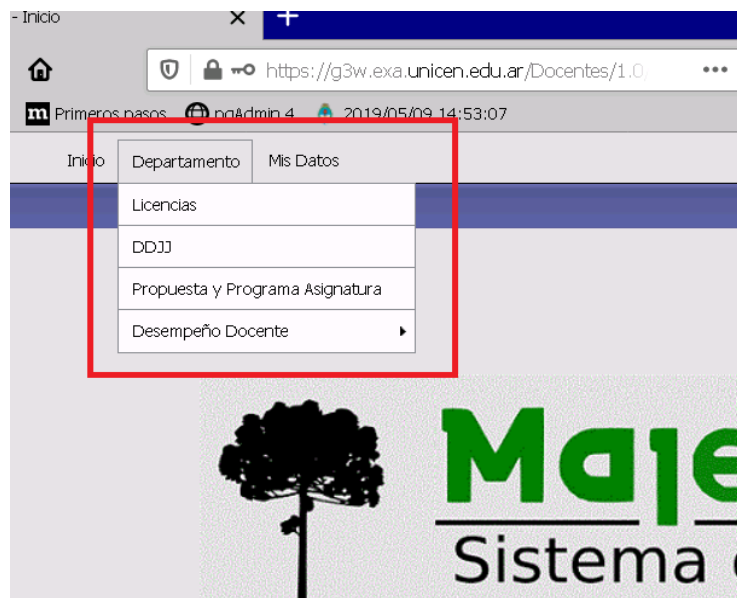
- Inicio

https://g3w.exa.unicen.edu.ar/Docentes/1.0

Primeros pasos pgAdmin 4 2019/05/09 14:53:07

Inicio Departamento Mis Datos

Licencias

DDJJ

Propuesta y Programa Asignatura

Desempeño Docente

Maje
Sistema